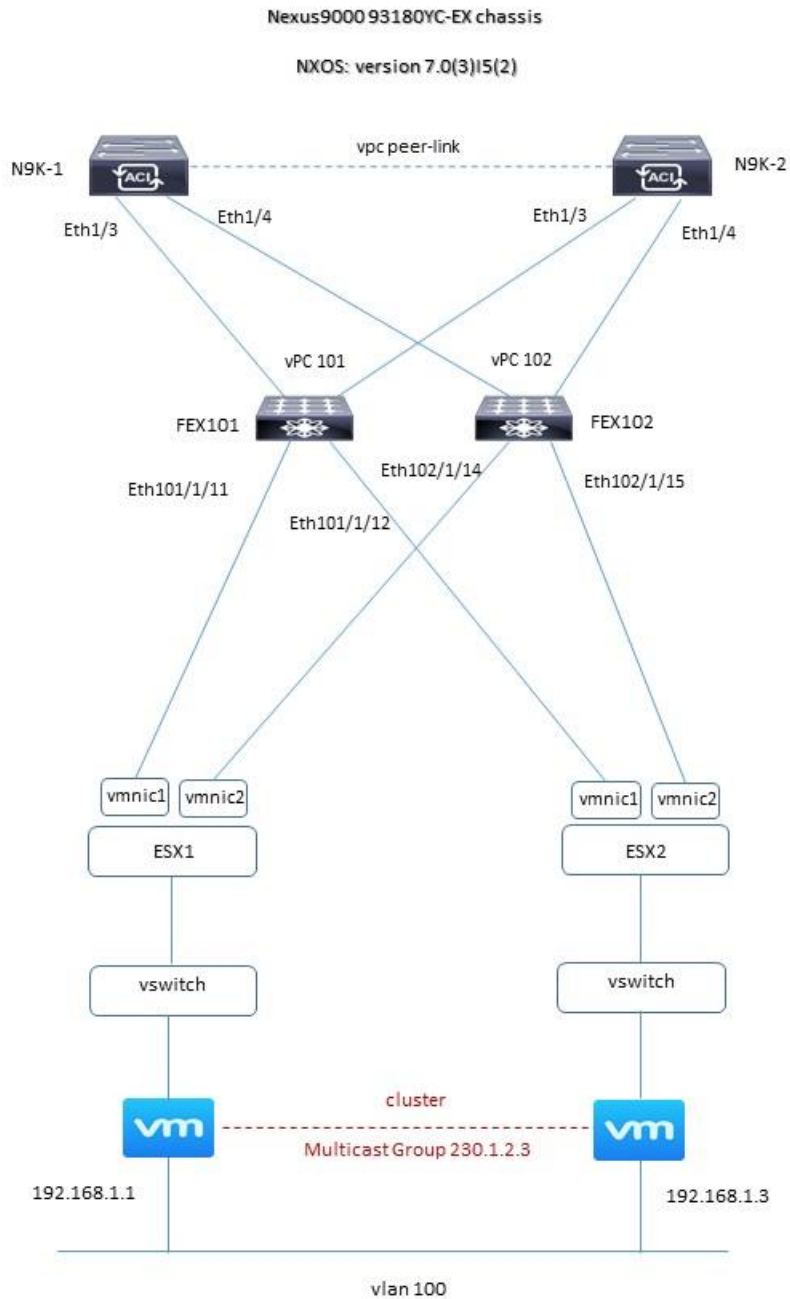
Nexus9000 93180YC-EX chassis

NXOS: version 7.0(3)I5(2)

vpc peer-link

N9K-1

ACI

ACI

N9K-2

Eth1/3

Eth1/4

Eth1/3

Eth1/4

vPC 101

vPC 102

FEX101

FEX102

Eth101/1/11

Eth102/1/14

Eth102/1/15

Eth101/1/12

vmnic1

vmnic2

vmnic1

vmnic2

ESX1

ESX2

vswitch

vswitch

vm

cluster

vm

Multicast Group 230.1.2.3

192.168.1.1

192.168.1.3

vlan 100